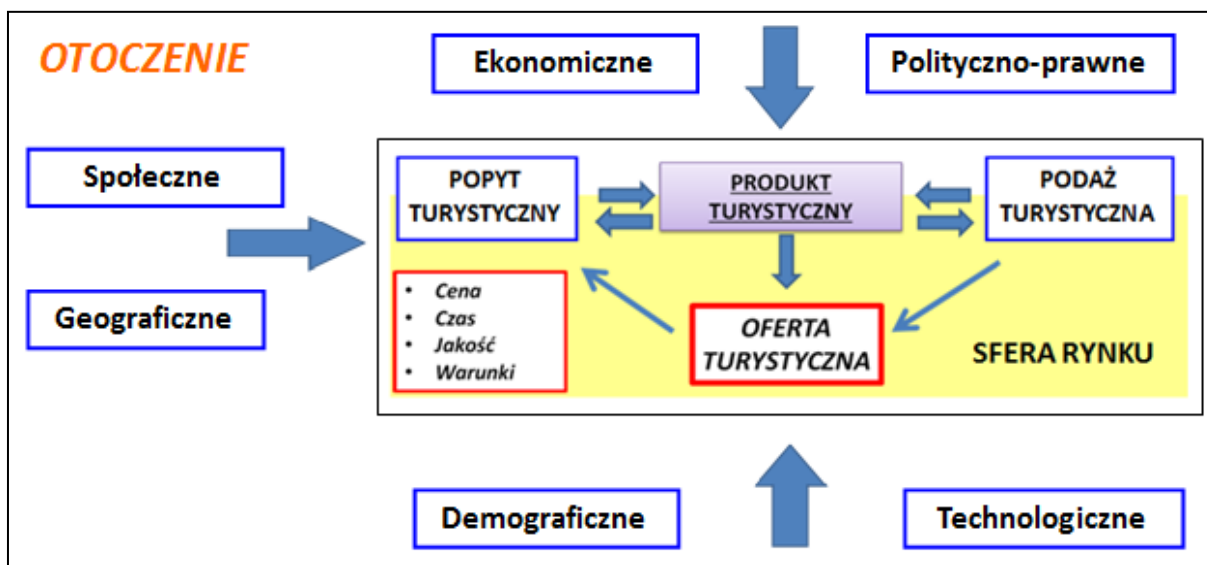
OTOCZENIE

Ekonomiczne

Polityczno-prawne

Społeczne

Geograficzne

POPYT TURYSTYCZNY

PRODUKT TURYSTYCZNY

PODAŻ TURYSTYCZNA

- Cena
- Czas
- Jakość
- Warunki

OFERTA TURYSTYCZNA

SFERA RYNKU

Demograficzne

Technologiczne